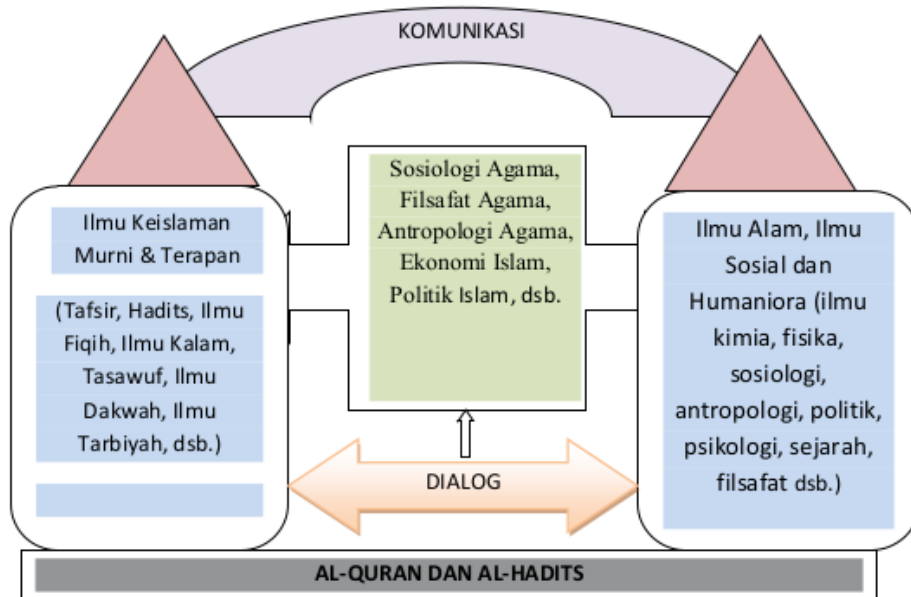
KOMUNIKASI

Ilmu Keislaman Murni & Terapan

(Tafsir, Hadits, Ilmu Fiqih, Ilmu Kalam, Tasawuf, Ilmu Dakwah, Ilmu Tarbiyah, dsb.)

Sosiologi Agama, Filsafat Agama, Antropologi Agama, Ekonomi Islam, Politik Islam, dsb.

Ilmu Alam, Ilmu Sosial dan Humaniora (ilmu kimia, fisika, sosiologi, antropologi, politik, psikologi, sejarah, filsafat dsb.)

DIALOG

AL-QURAN DAN AL-HADITS